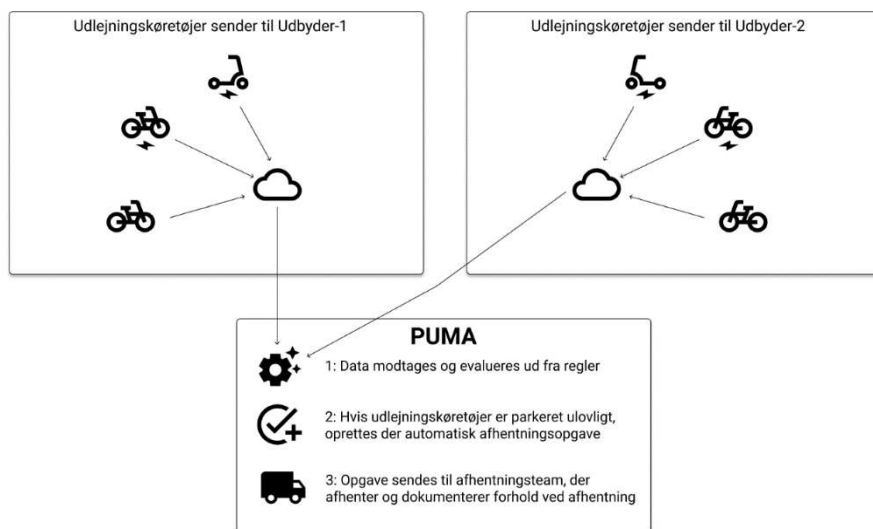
Udlejningskøretøjer sender til Udbyder-1

Udlejningskøretøjer sender til Udbyder-2

PUMA

1: Data modtages og evalueres ud fra regler

2: Hvis udlejningskøretøjer er parkeret ulovligt, oprettes der automatisk afhentningsopgave

3: Opgave sendes til afhentningsteam, der afhenter og dokumenterer forhold ved afhentning